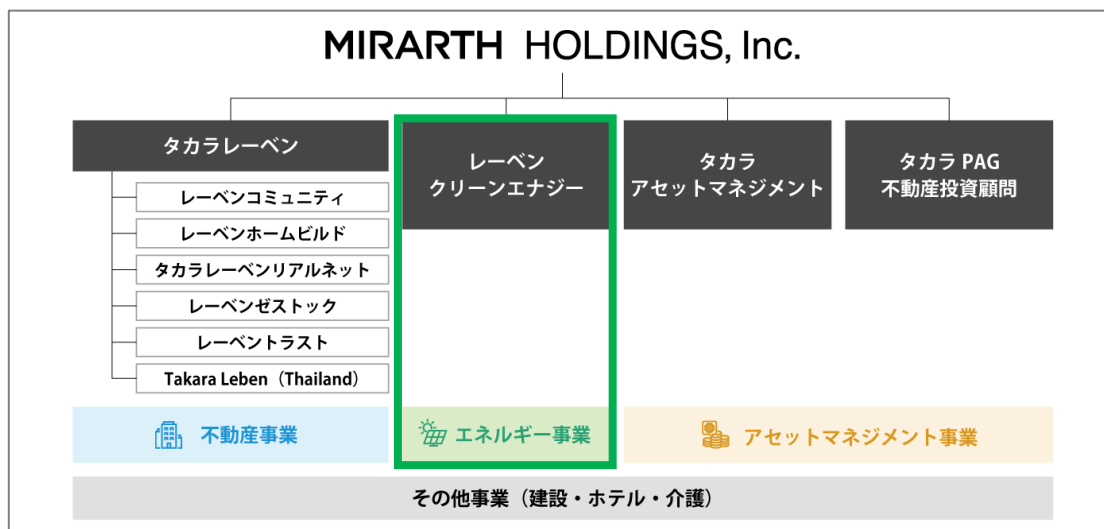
MIRARTH HOLDINGS, Inc.

タカラレーベン

レーベンコミュニティ

レーベンホームビルド

タカラレーベンリアルネット

レーベンゼストック

レーベントラスト

Takara Leben（Thailand）

レーベン
クリーンエナジー

タカラ
アセットマネジメント

タカラ PAG
不動産投資顧問

不動産事業

エネルギー事業

アセットマネジメント事業

その他事業（建設・ホテル・介護）